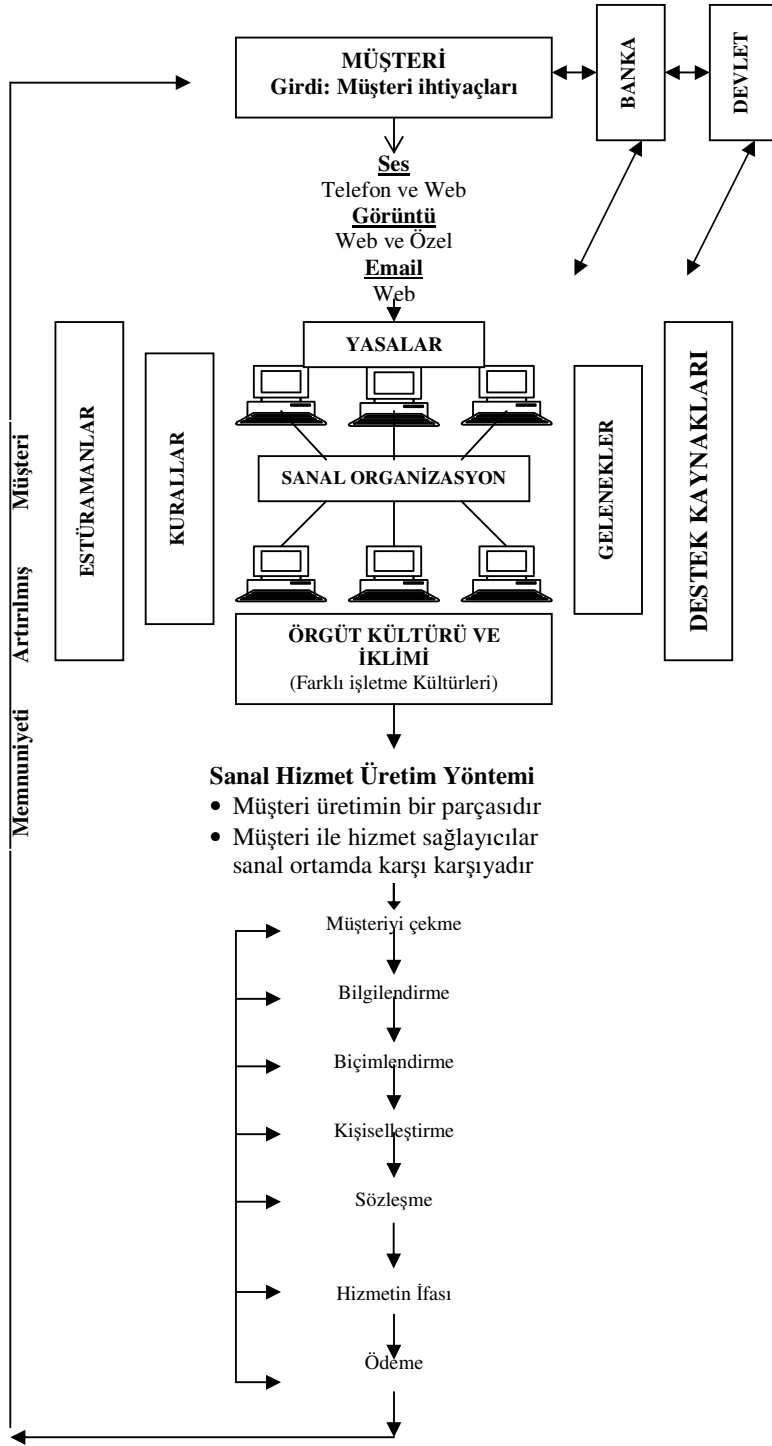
MÜŞTERİ
Girdi: Müşteri ihtiyaçları

BANKA

DEVLET

Ses
Telefon ve Web
Görüntü
Web ve Özel
Email
Web

YASALAR

ESTÜRAMANLAR

KURALLAR

SANAL ORGANİZASYON

GELENEKLER

DESTEK KAYNAKLARI

ÖRGÜT KÜLTÜRÜ VE İKLİMİ
(Farklı işletme Kültürleri)

Müşteri Artırılmış Memnuniyeti

Sanal Hizmet Üretim Yöntemi
• Müşteri üretimin bir parçasıdır
• Müşteri ile hizmet sağlayıcılar sanal ortamda karşı karşıyadır

Müşteriyi çekme

Bilgilendirme

Biçimlendirme

Kişiselleştirme

Sözleşme

Hizmetin İfası

Ödeme